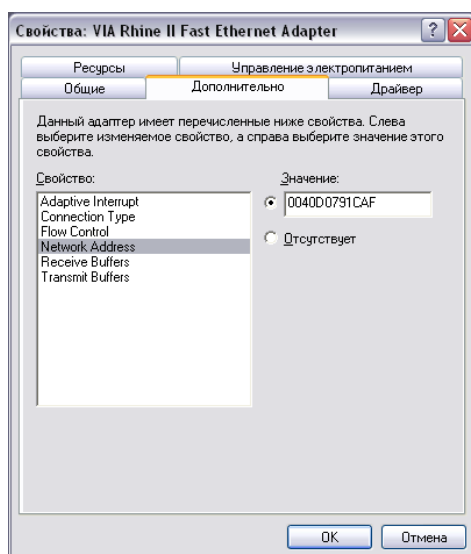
Свойства: VIA Rhine II Fast Ethernet Adapter

Ресурсы
Управление электропитанием
Общие
Дополнительно
Драйвер

Данный адаптер имеет перечисленные ниже свойства. Слева выберите изменяемое свойство, а справа выберите значение этого свойства.

Свойство:
Adaptive Interrupt
Connection Type
Flow Control
Network Address
Receive Buffers
Transmit Buffers

Значение:
0040D0791CAF
Отсутствует

OK
Отмена